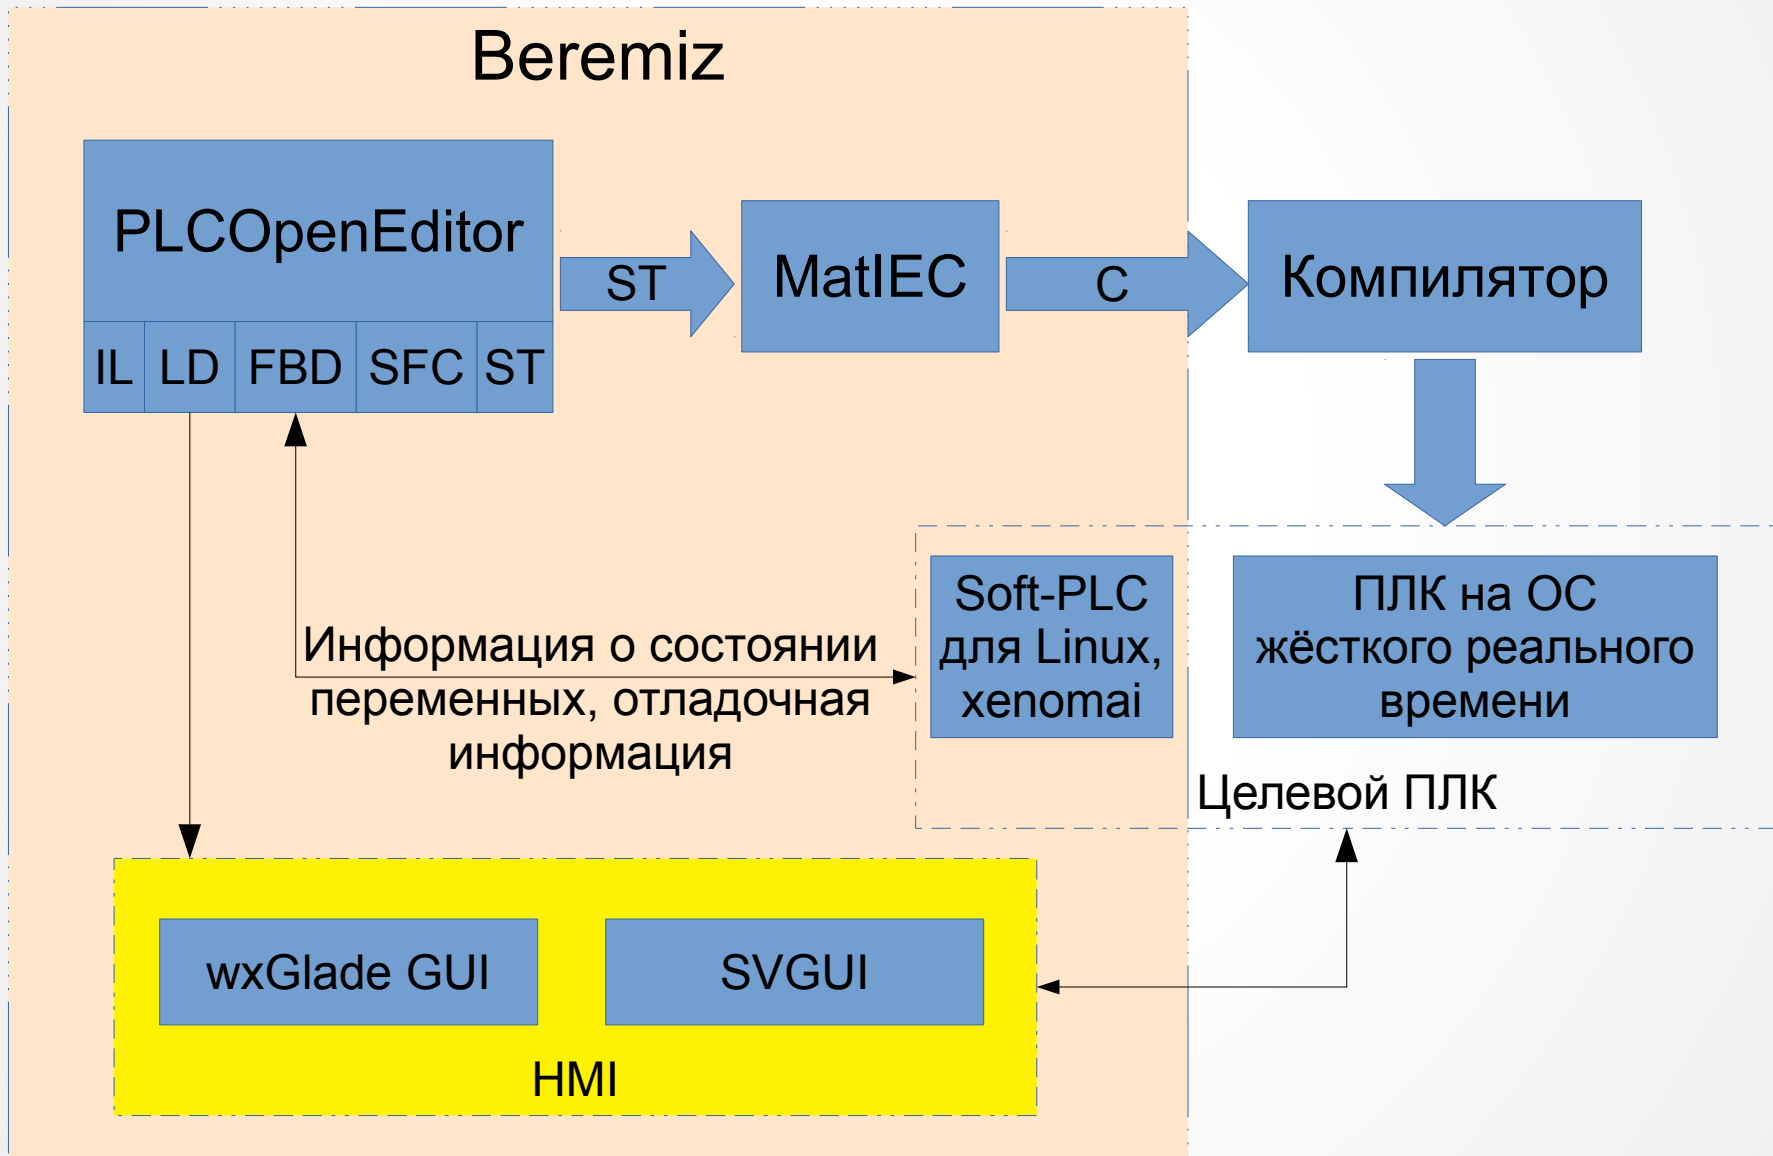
Beremiz

PLCOpenEditor

IL LD FBD SFC ST

ST

MatIEC

C

Компилятор

Soft-PLC для Linux, xenomai

ПЛК на ОС жёсткого реального времени

Целевой ПЛК

Информация о состоянии переменных, отладочная информация

wxGlade GUI

SVGUI

HMI